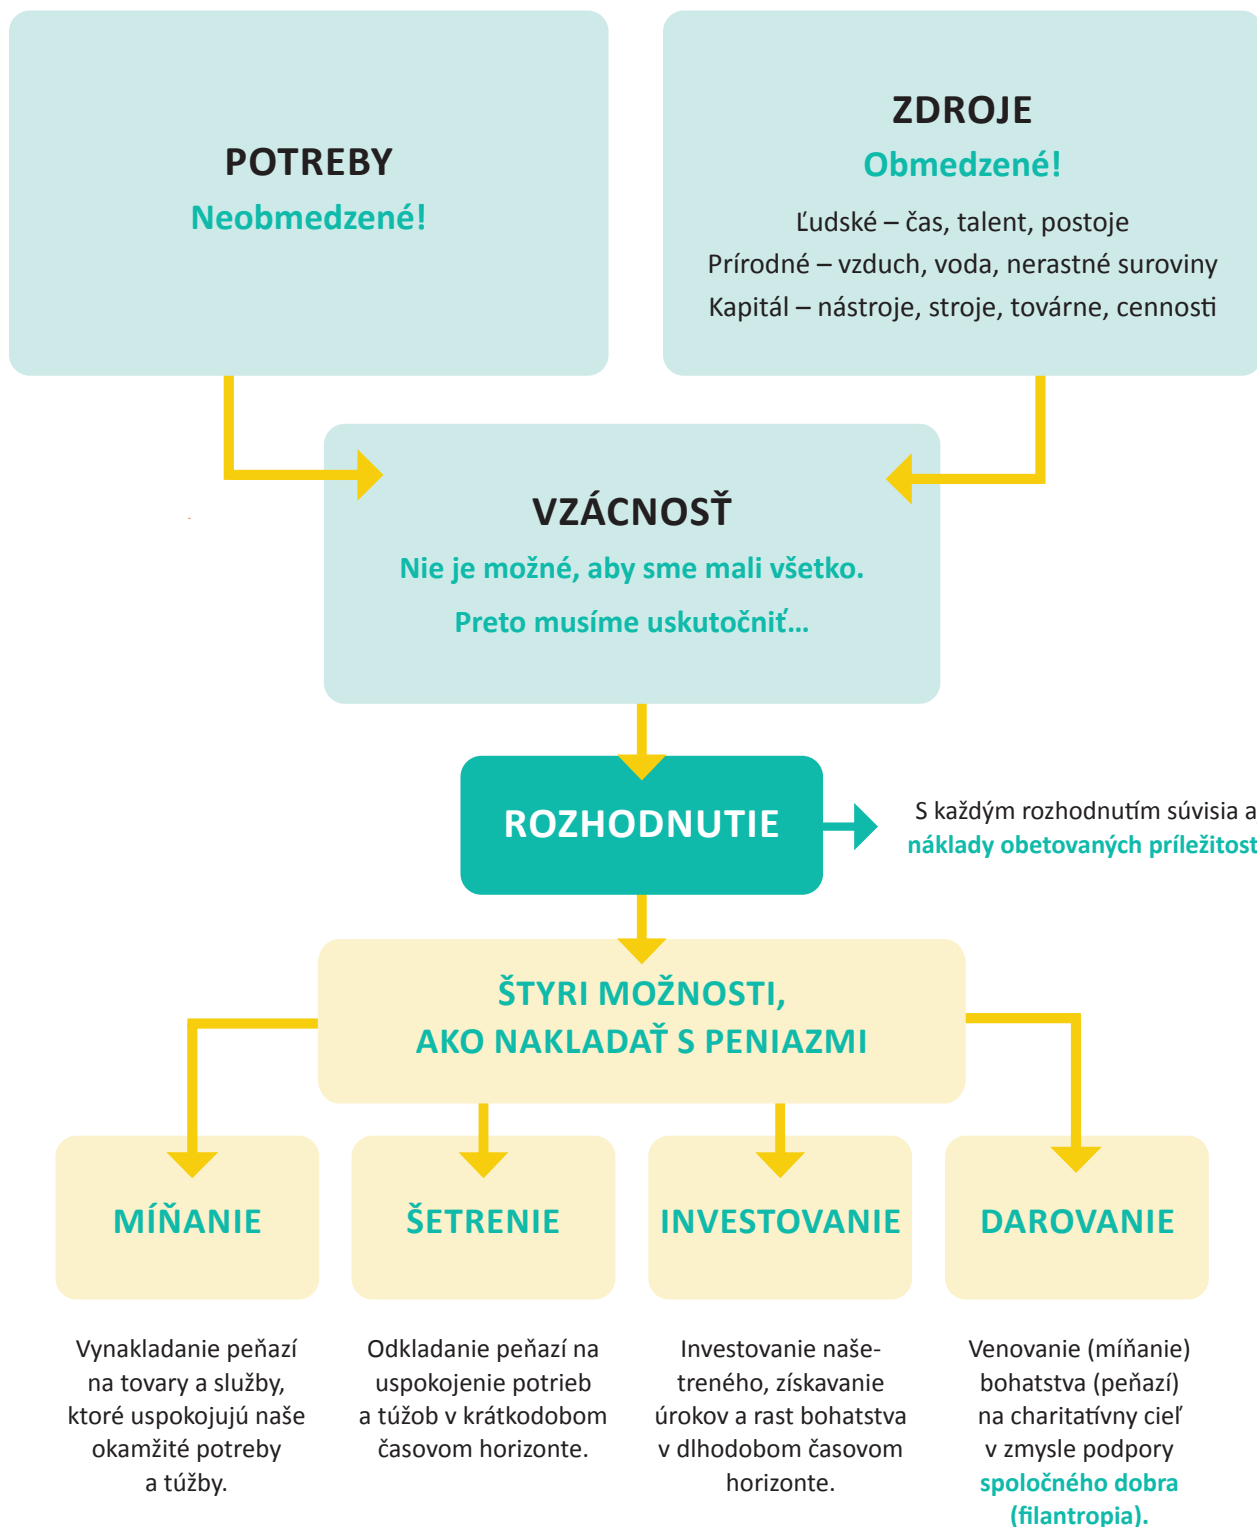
POTREBY
Neobmedzené!

ZDROJE
Obmedzené!
Ľudské – čas, talent, postoje
Prírodné – vzduch, voda, nerastné suroviny
Kapitál – nástroje, stroje, továrne, cennosti

VZÁCNOSŤ
Nie je možné, aby sme mali všetko.
Preto musíme uskutočniť...

ROZHODNUTIE

S každým rozhodnutím súvisia a
náklady obetovaných príležitost

ŠTYRI MOŽNOSTI, AKO NAKLADAŤ S PENIAZMI

MÍŇANIE

ŠETRENIE

INVESTOVANIE

DAROVANIE

Vynakladanie peňazí na tovary a služby, ktoré uspokojujú naše okamžité potreby a túžby.

Odkladanie peňazí na uspokojenie potrieb a túžob v krátkodobom časovom horizonte.

Investovanie našetreného, získavanie úrokov a rast bohatstva v dlhodobom časovom horizonte.

Venovanie (míňanie) bohatstva (peňazí) na charitatívny cieľ v zmysle podpory spoločného dobra (filantropia).